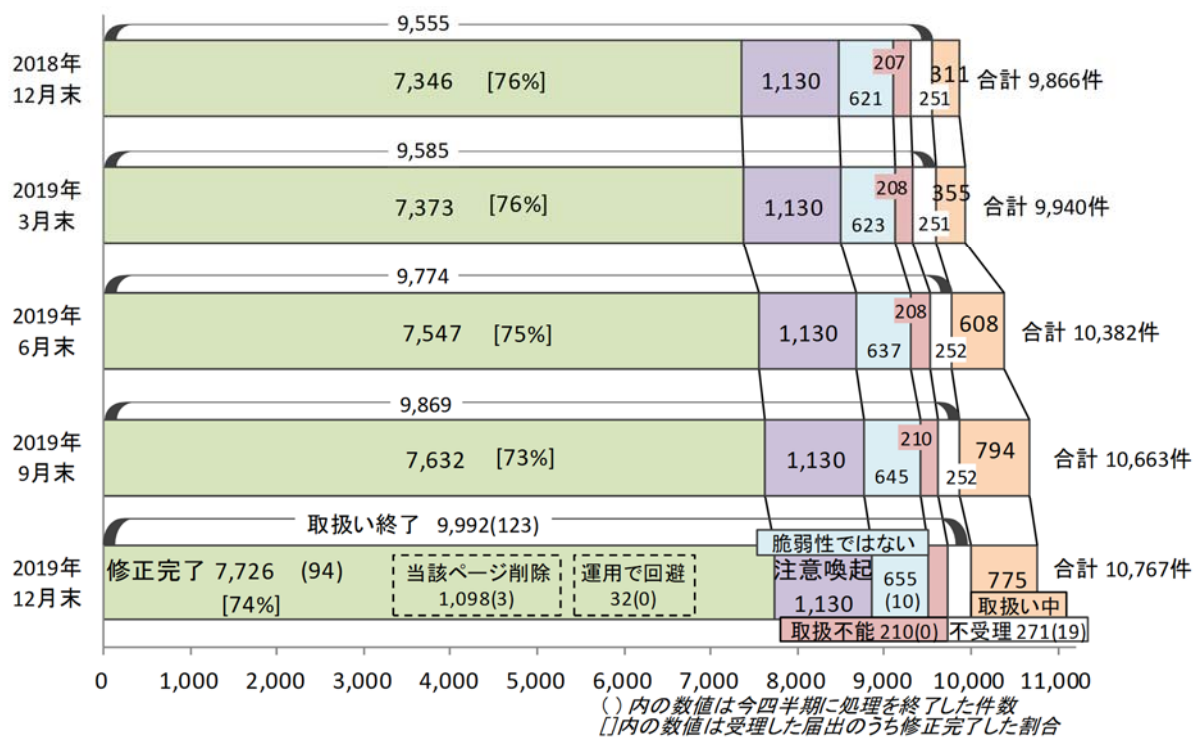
2018年12月末
9,555
7,346 [76%]
1,130
621
207
251
311
合計 9,866件

2019年3月末
9,585
7,373 [76%]
1,130
623
208
251
355
合計 9,940件

2019年6月末
9,774
7,547 [75%]
1,130
637
208
252
608
合計 10,382件

2019年9月末
9,869
7,632 [73%]
1,130
645
210
252
794
合計 10,663件

2019年12月末
取扱い終了 9,992(123)
修正完了 7,726 (94) [74%]
当該ページ削除 1,098(3)
運用で回避 32(0)
脆弱性ではない
注意喚起 1,130
655 (10)
775
取扱い中
取扱不能 210(0)
不受理 271(19)
合計 10,767件

0 1,000 2,000 3,000 4,000 5,000 6,000 7,000 8,000 9,000 10,000 11,000

( )内の数値は今四半期に処理を終了した件数
[ ]内の数値は受理した届出のうち修正完了した割合